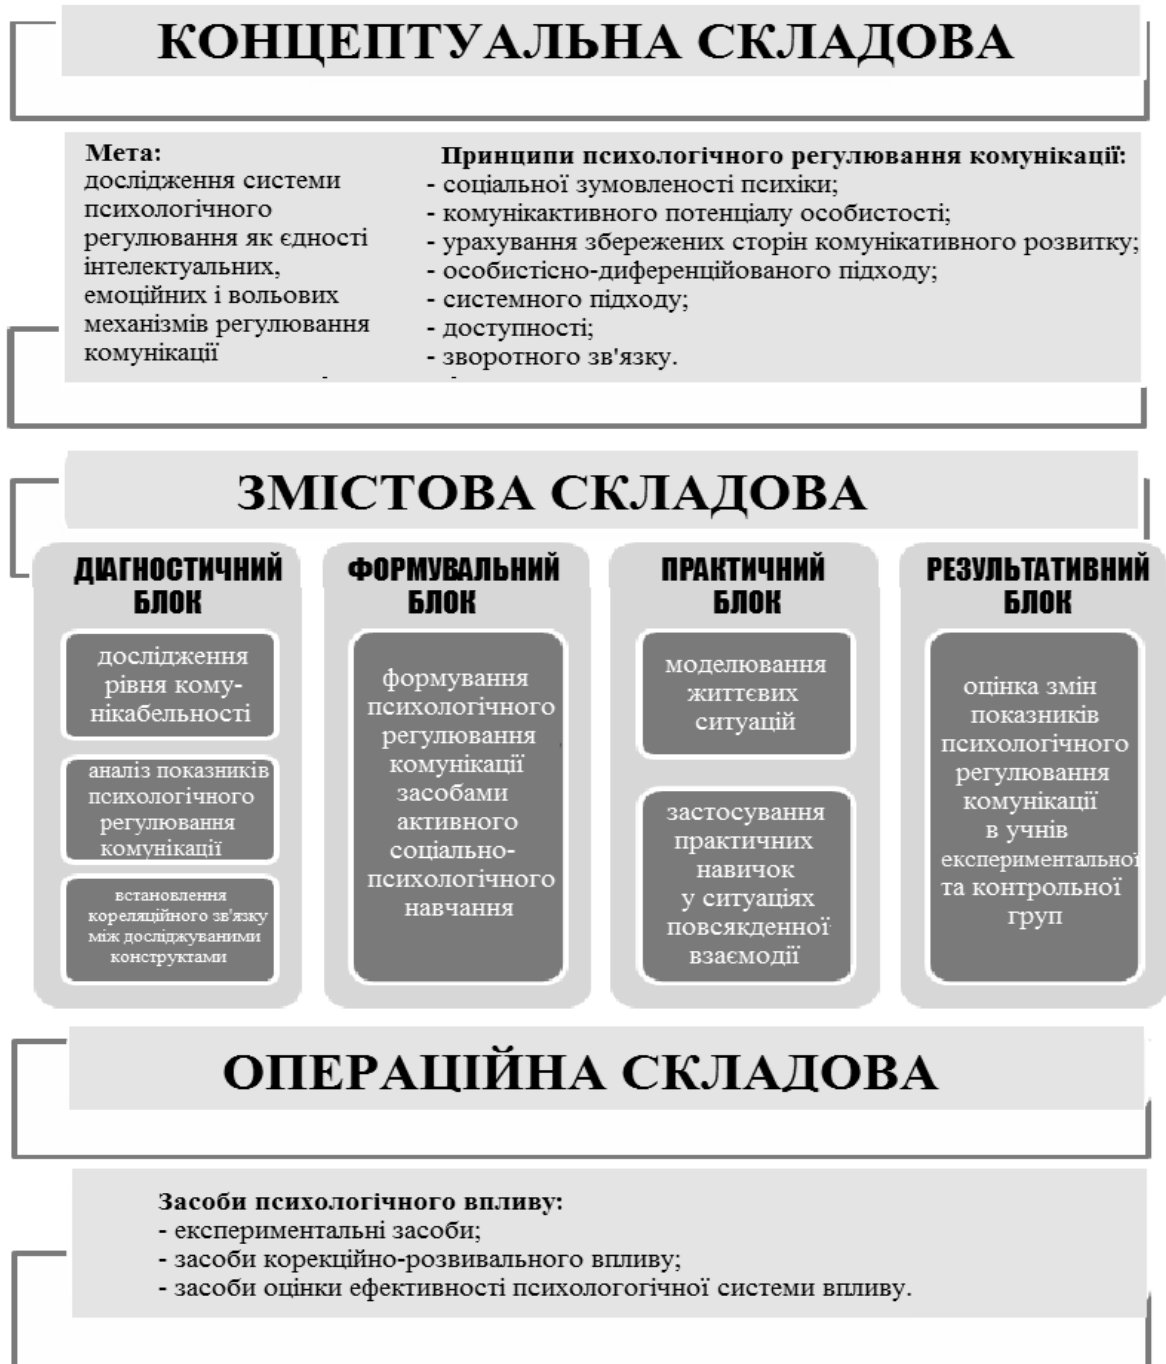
КОНЦЕПТУАЛЬНА СКЛАДОВА

Мета:
дослідження системи психологічного регулювання як єдності інтелектуальних, емоційних і вольових механізмів регулювання комунікації

Принципи психологічного регулювання комунікації:
- соціальної зумовленості психіки;
- комунікактивного потенціалу особистості;
- урахування збережених сторін комунікативного розвитку;
- особистісно-диференційованого підходу;
- системного підходу;
- доступності;
- зворотного зв'язку.

ЗМІСТОВА СКЛАДОВА

ДІАГНОСТИЧНИЙ БЛОК

дослідження рівня комунікабельності

аналіз показників психологічного регулювання комунікації

встановлення кореляційного зв'язку між досліджуваними конструктами

ФОРМУВАЛЬНИЙ БЛОК

формування психологічного регулювання комунікації засобами активного соціально-психологічного навчання

ПРАКТИЧНИЙ БЛОК

моделювання життєвих ситуацій

застосування практичних навичок у ситуаціях повсякденної взаємодії

РЕЗУЛЬТАТИВНИЙ БЛОК

оцінка змін показників психологічного регулювання комунікації в учнів експериментальної та контрольної груп

ОПЕРАЦІЙНА СКЛАДОВА

Засоби психологічного впливу:
- експериментальні засоби;
- засоби корекційно-розвивального впливу;
- засоби оцінки ефективності психологогічної системи впливу.